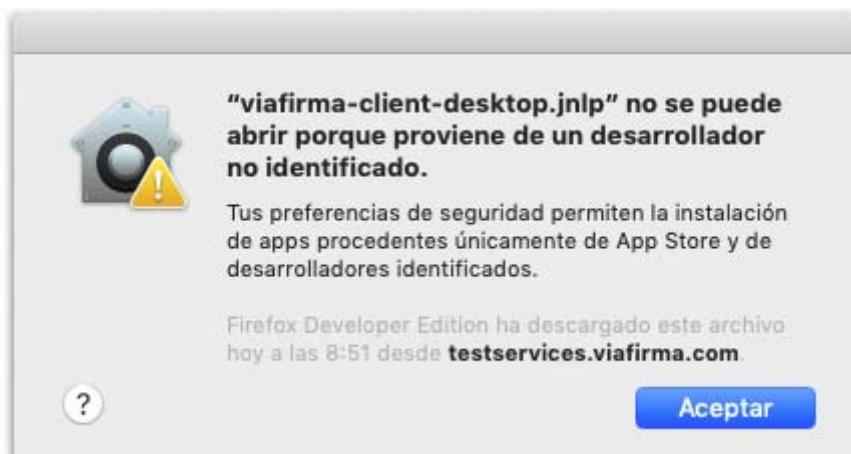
"viafirma-client-desktop.jnlp" no se puede abrir porque proviene de un desarrollador no identificado.

Tus preferencias de seguridad permiten la instalación de apps procedentes únicamente de App Store y de desarrolladores identificados.

Firefox Developer Edition ha descargado este archivo hoy a las 8:51 desde testservices.viafirma.com.

?

Aceptar